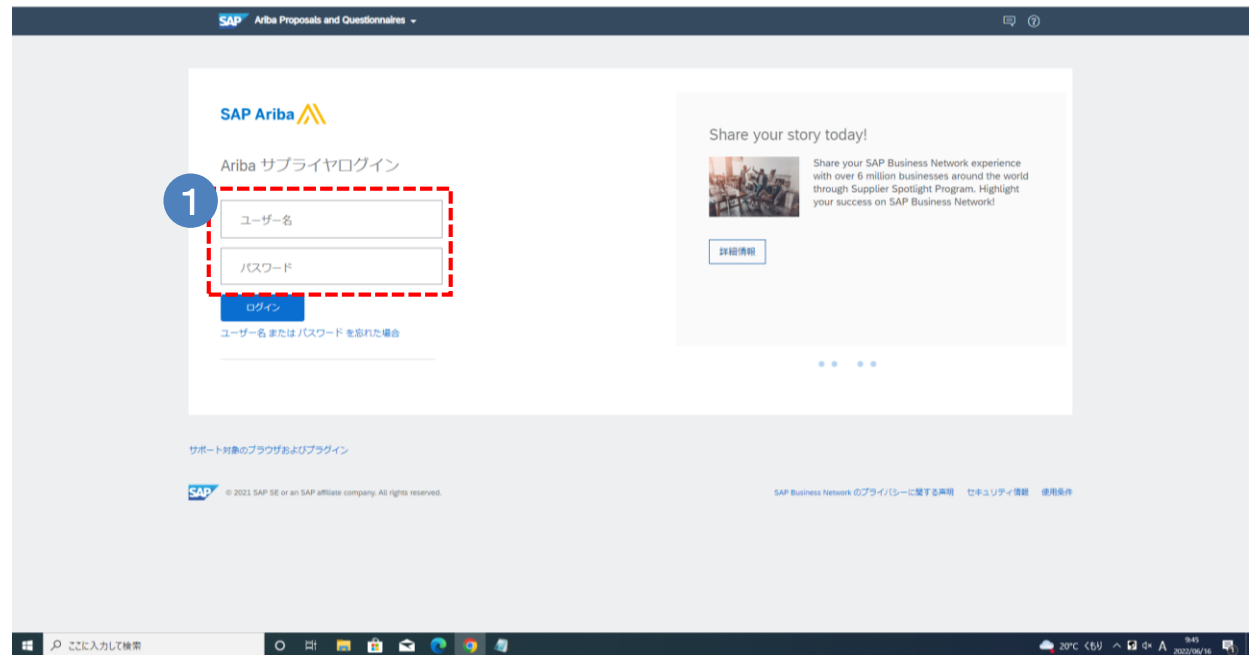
SAP Ariba Proposals and Questionnaires

SAP Ariba

Ariba サプライヤログイン

1

ユーザー名

パスワード

ログイン

ユーザー名 または パスワード を忘れた場合

Share your story today!

Share your SAP Business Network experience with over 6 million businesses around the world through Supplier Spotlight Program. Highlight your success on SAP Business Network!

詳細情報

サポート対象のブラウザおよびプラグイン

SAP © 2021 SAP SE or an SAP affiliate company. All rights reserved.

SAP Business Network のプライバシーに関する声明 セキュリティ情報 使用条件

ここに入力して検索

20°C くもり A 9:45 2022/06/16